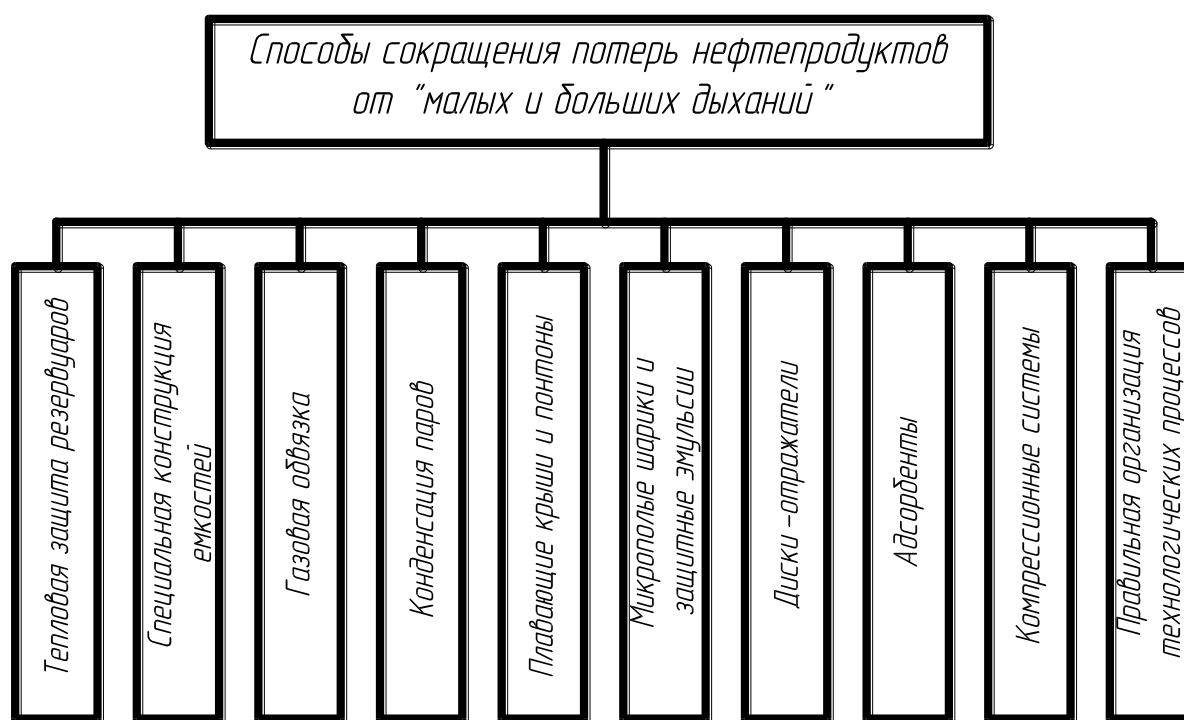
Способы сокращения потерь нефтепродуктов от "малых и больших дыханий"

Тепловая защита резервуаров

Специальная конструкция емкостей

Газовая обвязка

Конденсация паров

Плавающие крыши и понтоны

Микрополые шарики и защитные эмульсии

Диски -отражатели

Адсорбенты

Компрессионные системы

Правильная организация технологических процессов